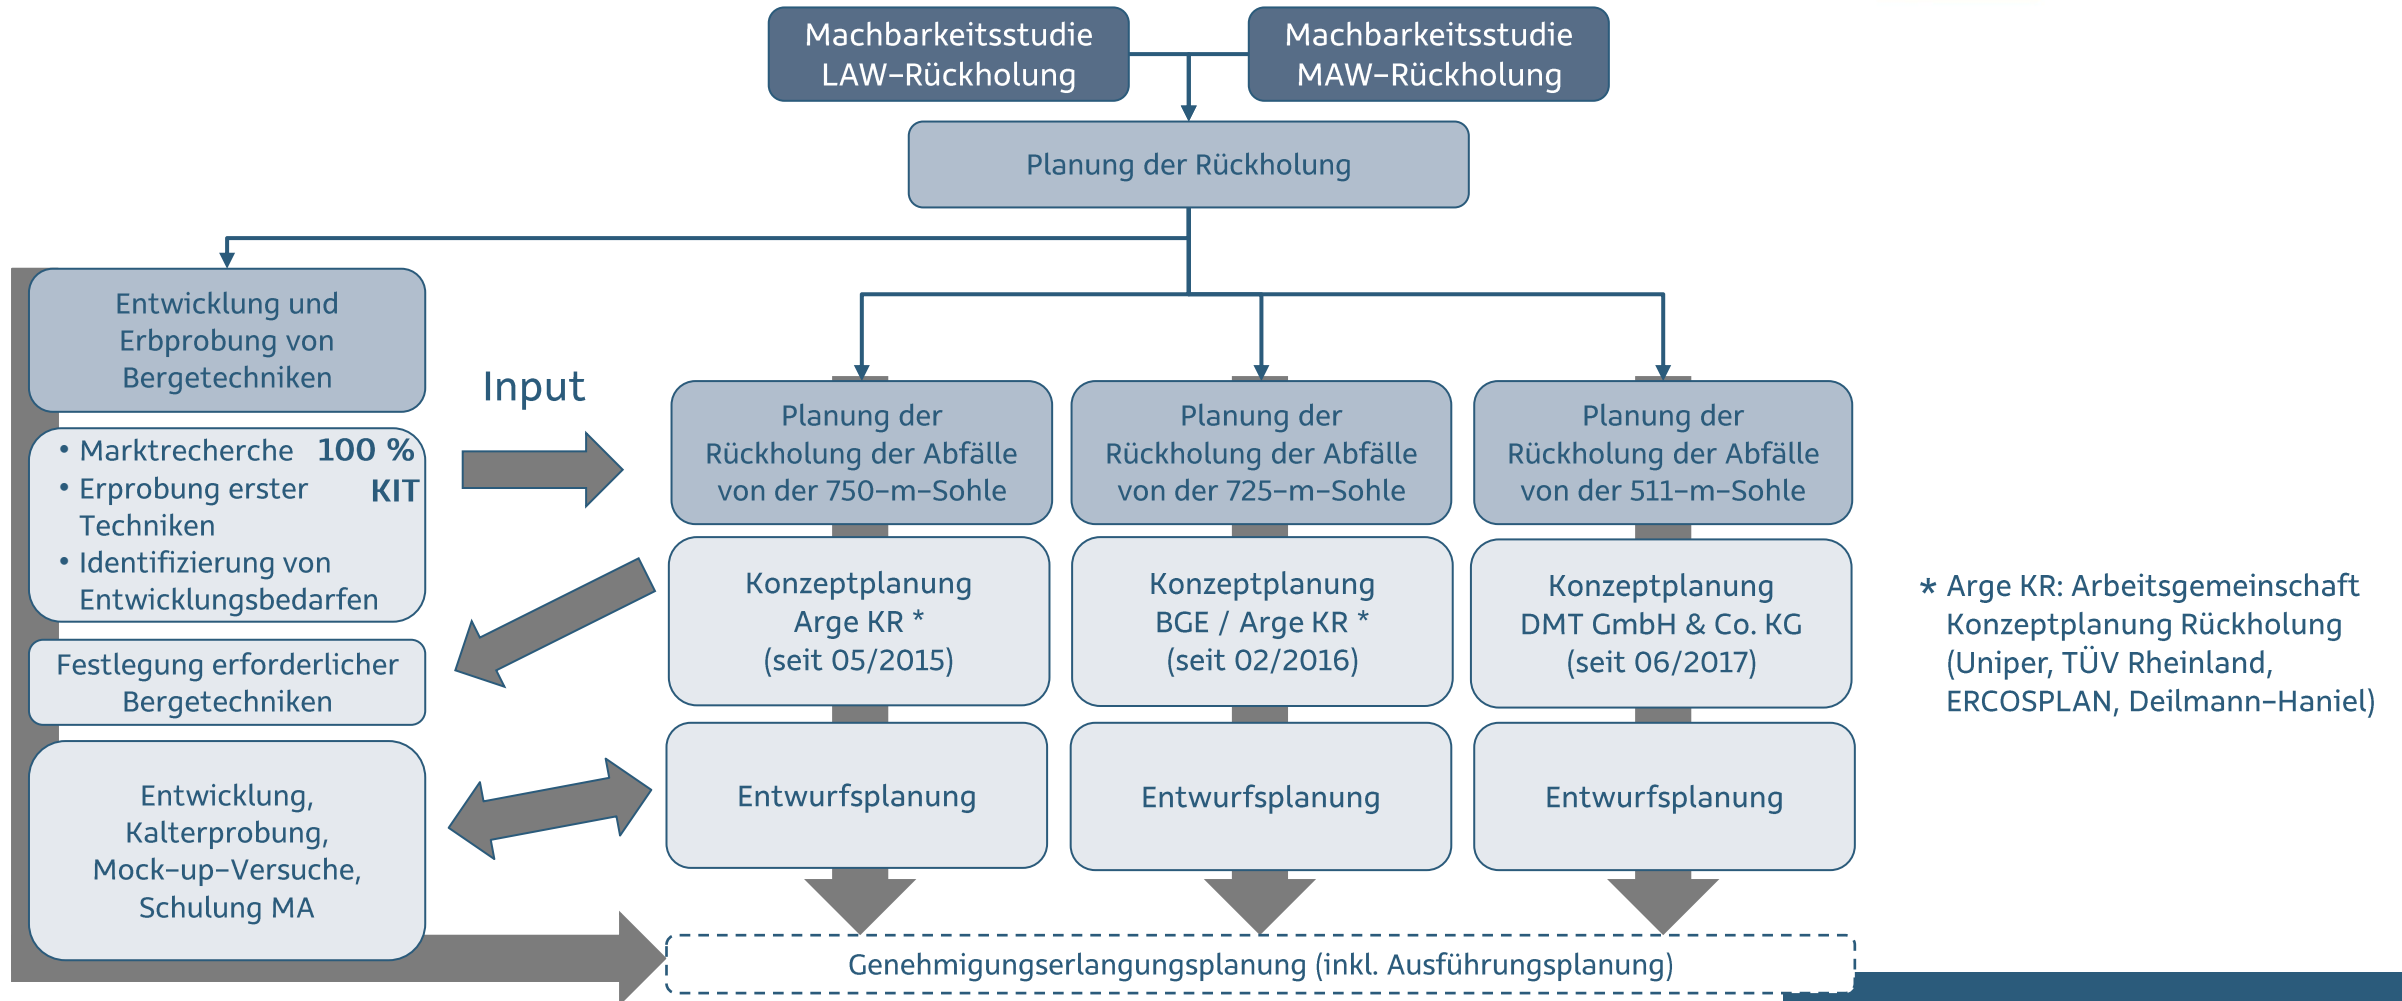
Machbarkeitsstudie LAW–Rückholung

Machbarkeitsstudie MAW–Rückholung

Planung der Rückholung

Entwicklung und Erbprobung von Bergetechniken

• Marktrecherche
• Erprobung erster Techniken
• Identifizierung von Entwicklungsbedarfen

100 %
KIT

Festlegung erforderlicher Bergetechniken

Entwicklung, Kalterprobung, Mock-up-Versuche, Schulung MA

Input

Planung der Rückholung der Abfälle von der 750–m–Sohle

Konzeptplanung Arge KR * (seit 05/2015)

Entwurfsplanung

Planung der Rückholung der Abfälle von der 725–m–Sohle

Konzeptplanung BGE / Arge KR * (seit 02/2016)

Entwurfsplanung

Planung der Rückholung der Abfälle von der 511–m–Sohle

Konzeptplanung DMT GmbH & Co. KG (seit 06/2017)

Entwurfsplanung

* Arge KR: Arbeitsgemeinschaft Konzeptplanung Rückholung (Uniper, TÜV Rheinland, ERCOSPLAN, Deilmann–Haniel)

Genehmigungserlangungsplanung (inkl. Ausführungsplanung)